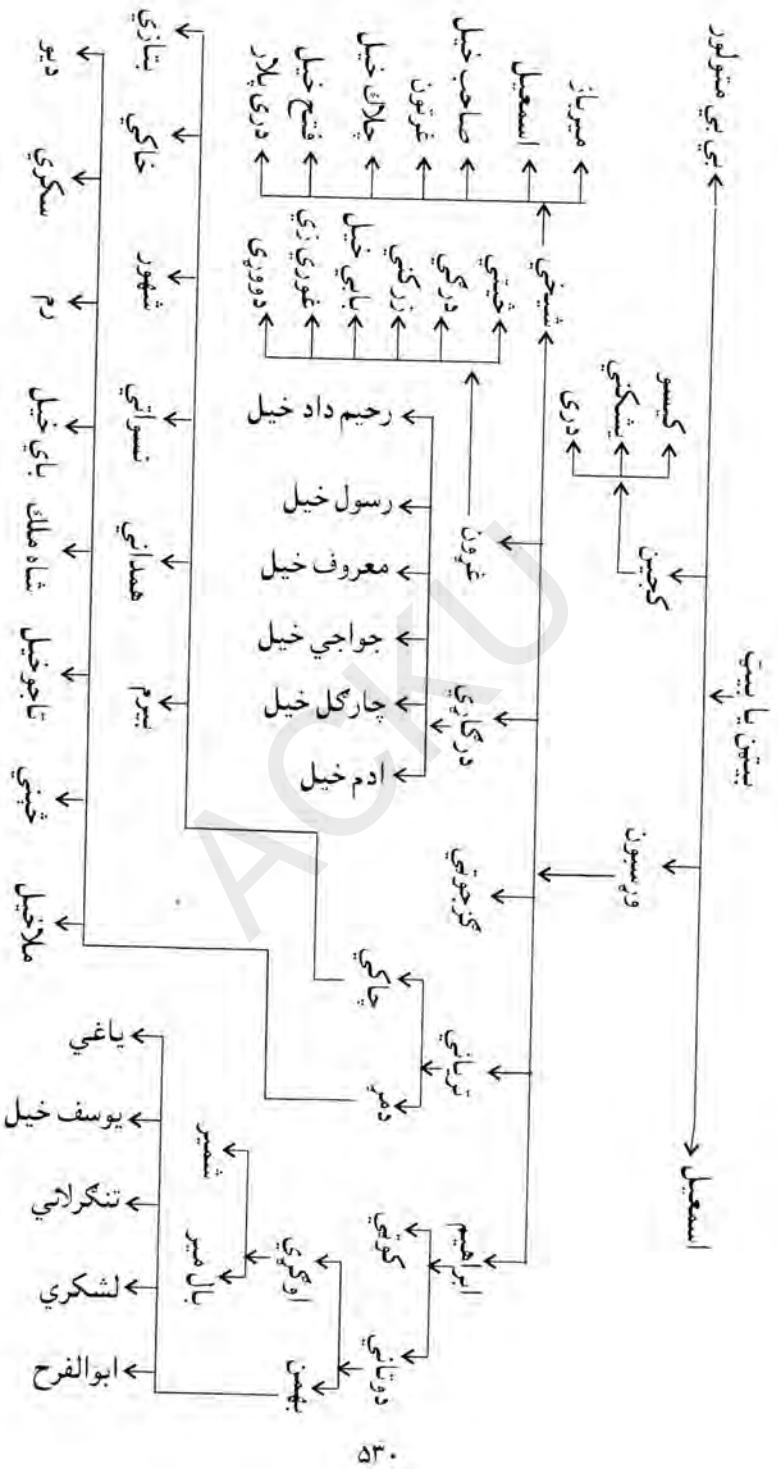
بي بي متو لور
شيخ يا بيټ
اسمعيل
ميرزا
اسمعيل
صاحب خيل
غزون
حلاق خيل
فتح خيل
دري پلاري
كجين
كيسو
شكي
دري
شيخي
ختي
دركي
زرگي
تابي خيل
غوري زي
دودوري
غوزن
رحيم داد خيل
رسول خيل
معروف خيل
جواجي خيل
چارگل خيل
ادم خيل
دركي
ورسپون
خوجري
ميراخي
حاكي
دمي
ابراهيم
حومي
دوتاني
اوكي
يوهن
شمير
بال مير
ياغي
يوسف خيل
تنكراني
لشكري
ابوالفرح
بتازي
حاكي
شهور
نصرتي
همداني
بيرم
ډير
سكري
رم
ياي خيل
شاه ملك
تاجوخيل
ختي
ملاخيل
۵۳۰